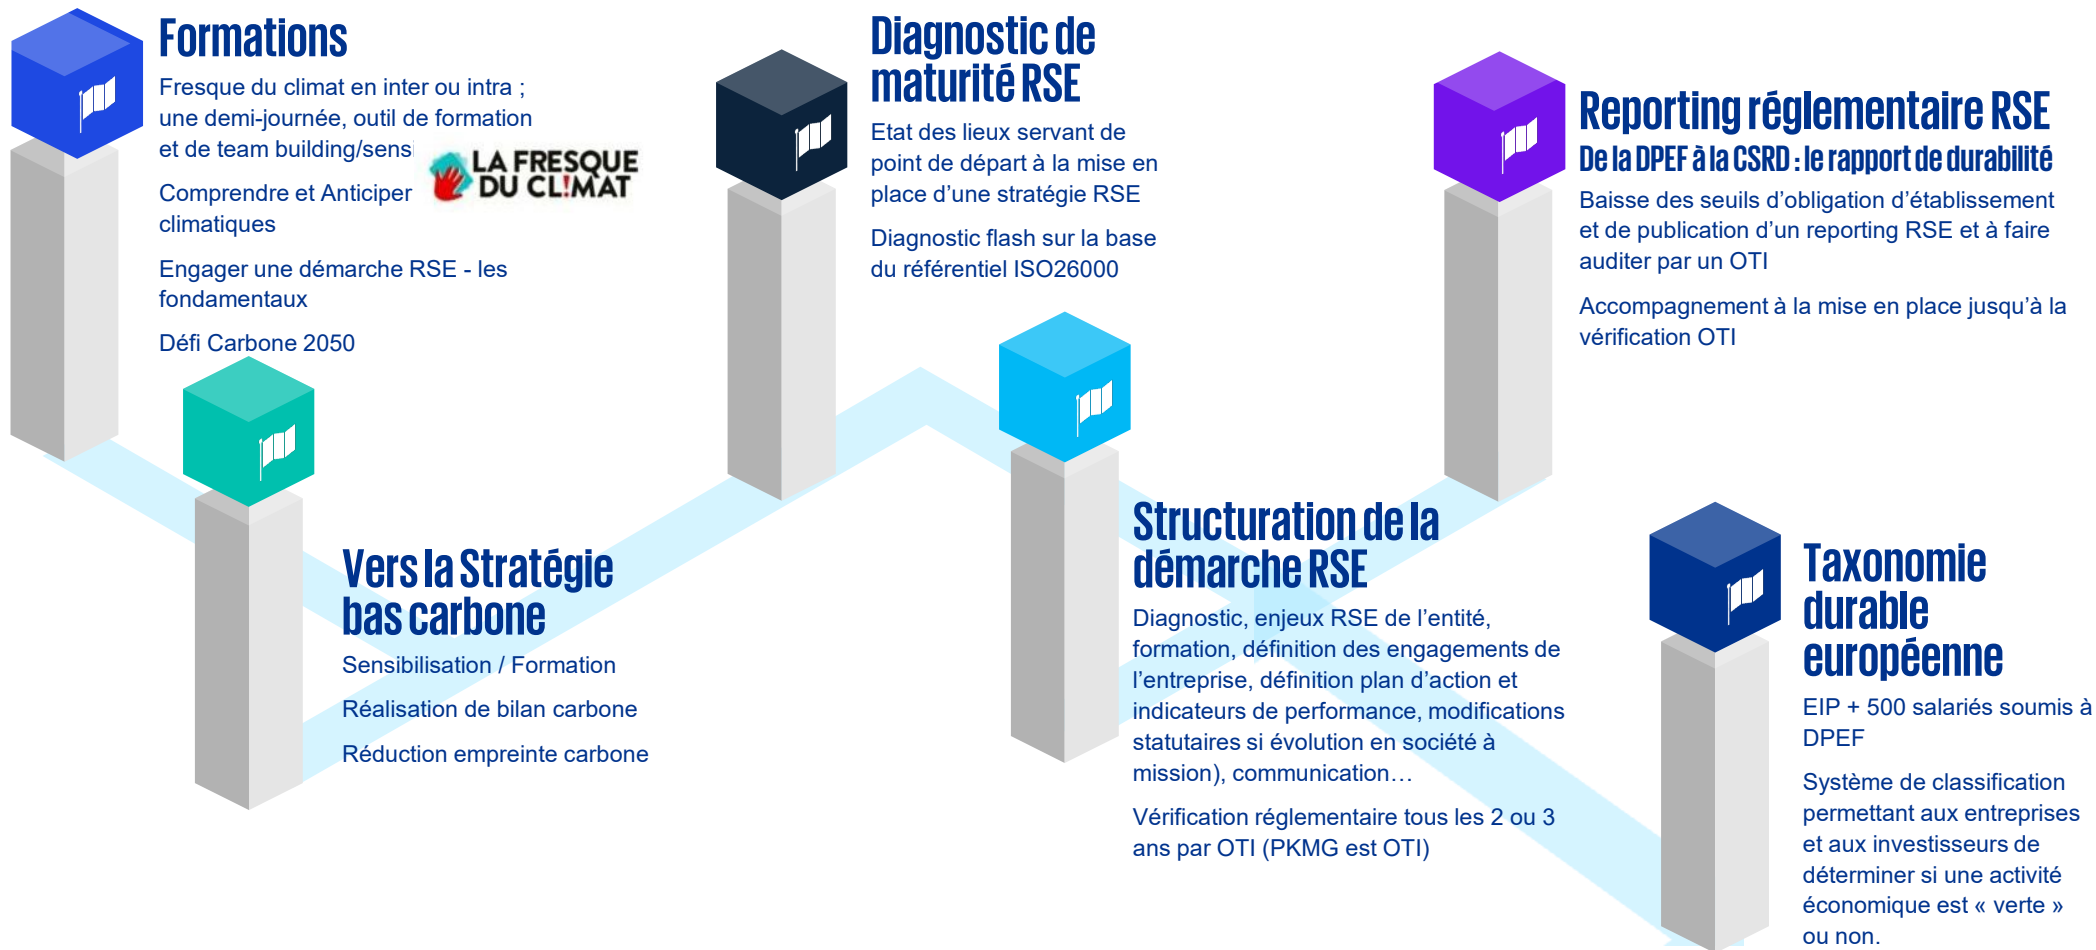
Formations

Fresque du climat en inter ou intra ; une demi-journée, outil de formation et de team building/sens

LA FRESQUE DU CL!MAT

Comprendre et Anticiper climatiques

Engager une démarche RSE - les fondamentaux

Défi Carbone 2050

Diagnostic de maturité RSE

Etat des lieux servant de point de départ à la mise en place d'une stratégie RSE

Diagnostic flash sur la base du référentiel ISO26000

Reporting réglementaire RSE

De la DPEF à la CSRD : le rapport de durabilité

Baisse des seuils d'obligation d'établissement et de publication d'un reporting RSE et à faire auditer par un OTI

Accompagnement à la mise en place jusqu'à la vérification OTI

Vers la Stratégie bas carbone

Sensibilisation / Formation

Réalisation de bilan carbone

Réduction empreinte carbone

Structuration de la démarche RSE

Diagnostic, enjeux RSE de l'entité, formation, définition des engagements de l'entreprise, définition plan d'action et indicateurs de performance, modifications statutaires si évolution en société à mission), communication…

Vérification réglementaire tous les 2 ou 3 ans par OTI (PKMG est OTI)

Taxonomie durable européenne

EIP + 500 salariés soumis à DPEF

Système de classification permettant aux entreprises et aux investisseurs de déterminer si une activité économique est « verte » ou non.